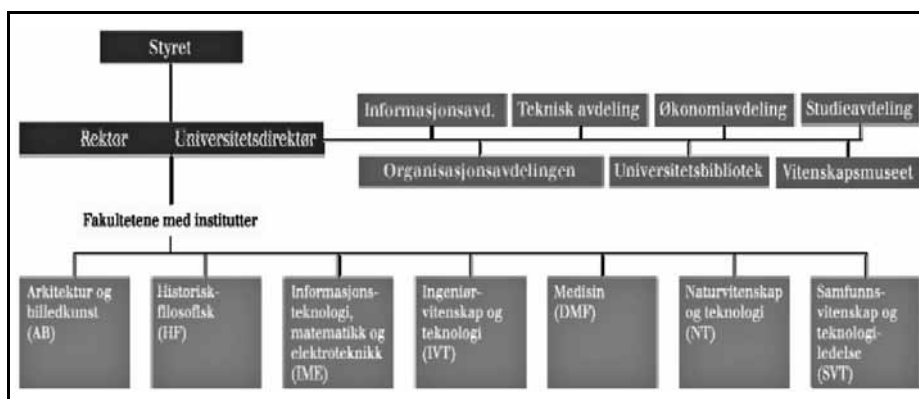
Styret

Rektor Universitetsdirektør

Informasjonsavd.

Teknisk avdeling

Økonomiavdeling

Studieavdeling

Organisasjonsavdelingen

Universitetsbibliotek

Vitenskapsmuseet

Fakultetene med institutter

Arkitektur og billedkunst (AB)

Historisk-filosofisk (HF)

Informasjonsteknologi, matematikk og elektroteknikk (IME)

Ingeniørvitenskap og teknologi (IVT)

Medisin (DMF)

Naturvitenskap og teknologi (NT)

Samfunnsvitenskap og teknologiledelse (SVT)